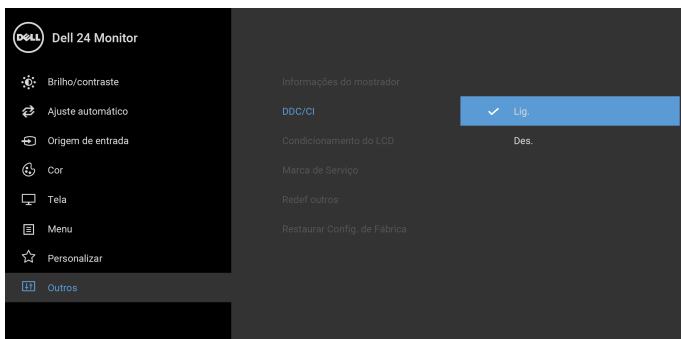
DELL Dell 24 Monitor

Brilho/contraste
Ajuste automático
Origem de entrada
Cor
Tela
Menu
Personalizar
Outros

Informações do mostrador
DDC/CI
Condicionamento do LCD
Marca de Serviço
Redef outros
Restaurar Config. de Fábrica

Lig.
Des.